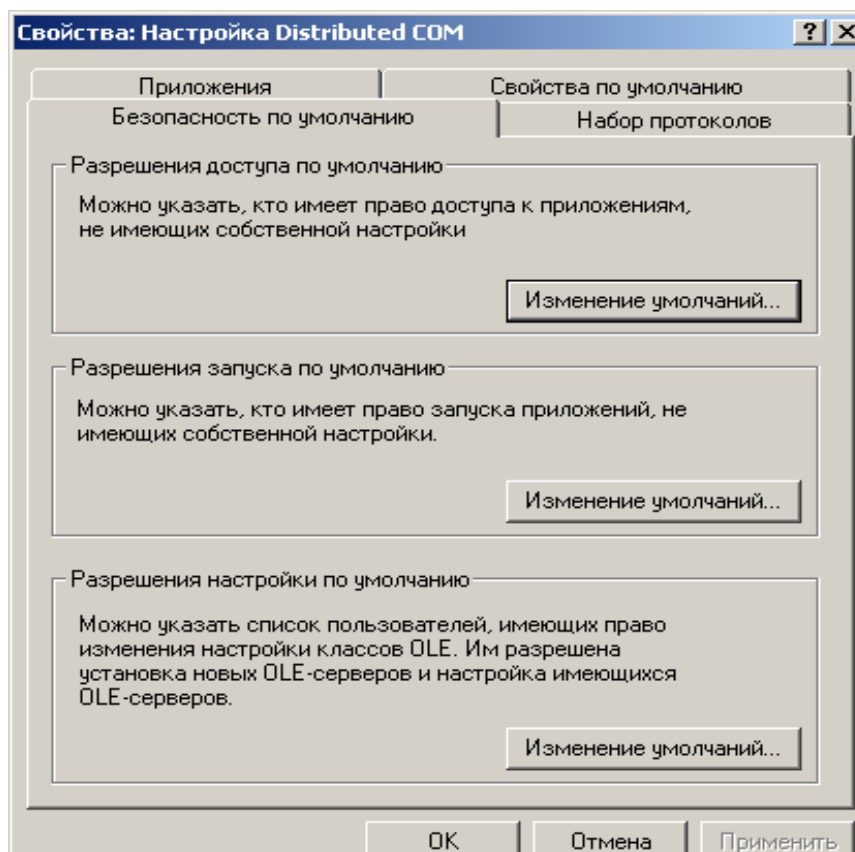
Свойства: Настройка Distributed COM

? X

Приложения

Свойства по умолчанию

Безопасность по умолчанию

Набор протоколов

Разрешения доступа по умолчанию

Можно указать, кто имеет право доступа к приложениям, не имеющих собственной настройки

Изменение умолчаний...

Разрешения запуска по умолчанию

Можно указать, кто имеет право запуска приложений, не имеющих собственной настройки.

Изменение умолчаний...

Разрешения настройки по умолчанию

Можно указать список пользователей, имеющих право изменения настройки классов OLE. Им разрешена установка новых OLE-серверов и настройка имеющихся OLE-серверов.

Изменение умолчаний...

OK

Отмена

Применить